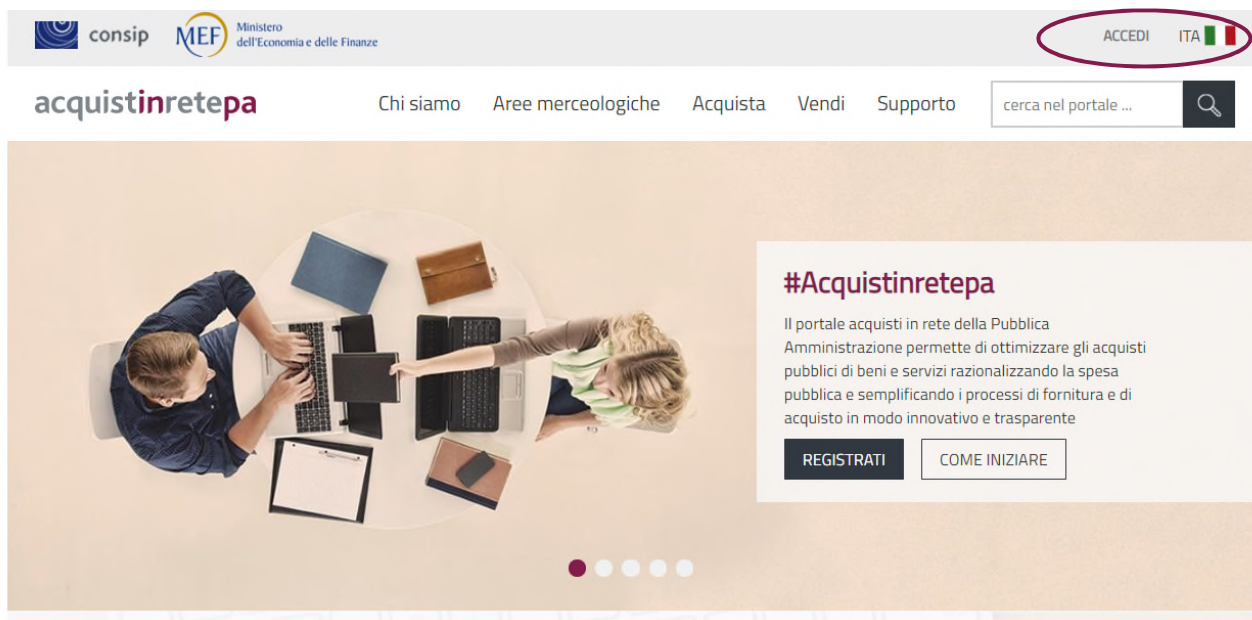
consip MEF Ministero dell'Economia e delle Finanze

ACCEDI ITA

acquistinretepa

Chi siamo Aree merceologiche Acquista Vendi Supporto

cerca nel portale ...

#Acquistinretepa

Il portale acquisti in rete della Pubblica Amministrazione permette di ottimizzare gli acquisti pubblici di beni e servizi razionalizzando la spesa pubblica e semplificando i processi di fornitura e di acquisto in modo innovativo e trasparente

REGISTRATI COME INIZIARE